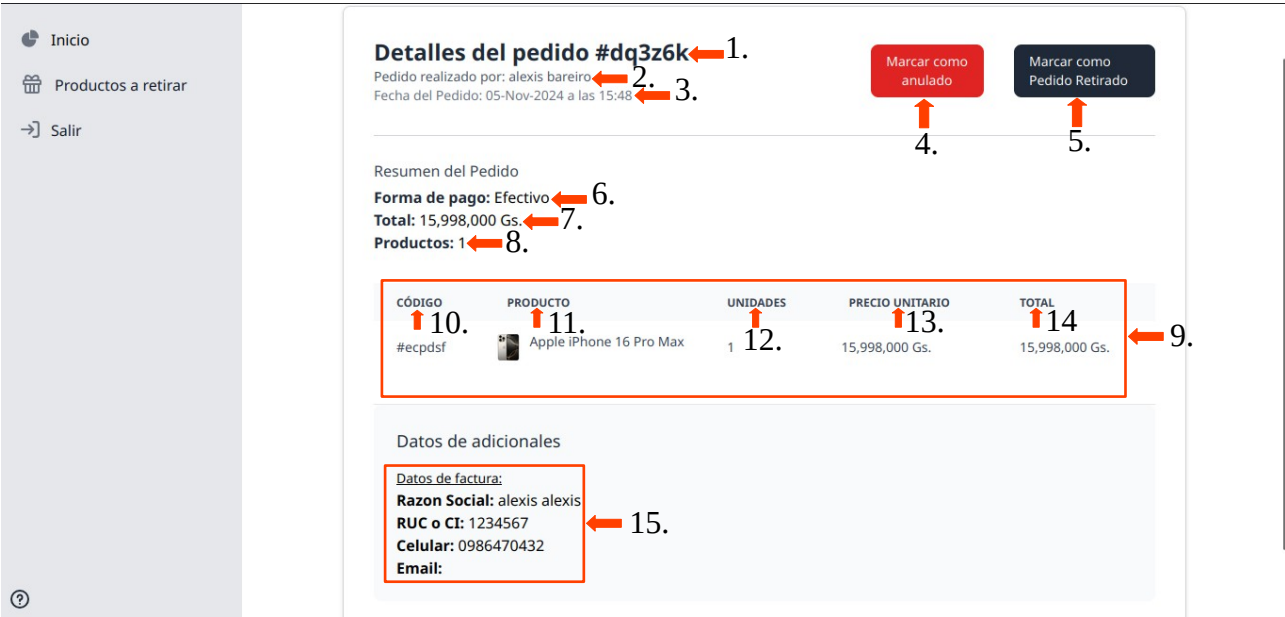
Inicio

Productos a retirar

Salir

Detalles del pedido #dq3z6k 1.

Pedido realizado por: alexis bareiro 2.

Fecha del Pedido: 05-Nov-2024 a las 15:48 3.

Marcar como anulado

4.

Marcar como Pedido Retirado

5.

Resumen del Pedido

**Forma de pago:** Efectivo 6.

**Total:** 15,998,000 Gs. 7.

**Productos:** 1 8.

| CÓDIGO 10. | PRODUCTO 11. | UNIDADES 12. | PRECIO UNITARIO 13. | TOTAL 14 |
|---|---|---|---|---|
| #ecpdsf | Apple iPhone 16 Pro Max | 1 | 15,998,000 Gs. | 15,998,000 Gs. |

9.

Datos de adicionales

Datos de factura:
**Razon Social:** alexis alexis
**RUC o CI:** 1234567
**Celular:** 0986470432
**Email:**

15.